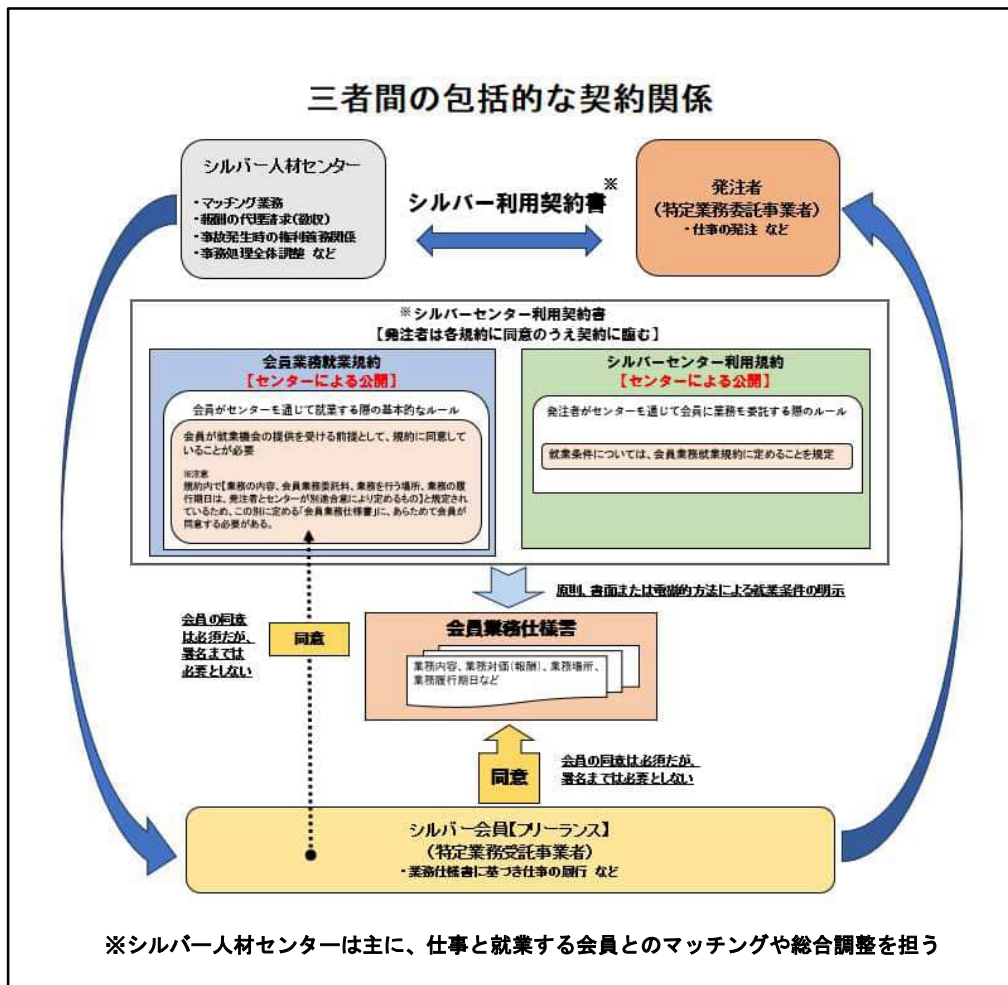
三者間の包括的な契約関係

シルバー人材センター

・マッチング業務
・報酬の代理請求(徴収)
・事故発生時の権利義務関係
・事務処理全体調整 など

シルバー利用契約書※

発注者
(特定業務委託事業者)
・仕事の発注 など

※シルバーセンター利用契約書
【発注者は各規約に同意のうえ契約に臨む】

会員業務就業規約
【センターによる公開】

会員がセンターを通じて就業する際の基本的なルール

会員が就業機会の提供を受ける前提として、規約に同意していることが必要

※注意
規約内で【業務の内容、会員業務委託料、業務を行う場所、業務の履行期日は、発注者とセンターが別途合意により定めるもの】と規定されているため、この別に定める「会員業務仕様書」に、あらためて会員が同意する必要がある。

シルバーセンター利用規約
【センターによる公開】

発注者がセンターを通じて会員に業務を委託する際のルール

就業条件については、会員業務就業規約に定めることを規定

原則、書面または電磁的方法による就業条件の明示

会員の同意は必須だが、署名までは必要としない

同意

会員業務仕様書

業務内容、業務対価(報酬)、業務場所、業務履行期日など

同意

会員の同意は必須だが、署名までは必要としない

シルバー会員【フリーランス】
(特定業務受託事業者)
・業務仕様書に基づき仕事の履行 など

※シルバー人材センターは主に、仕事と就業する会員とのマッチングや総合調整を担う